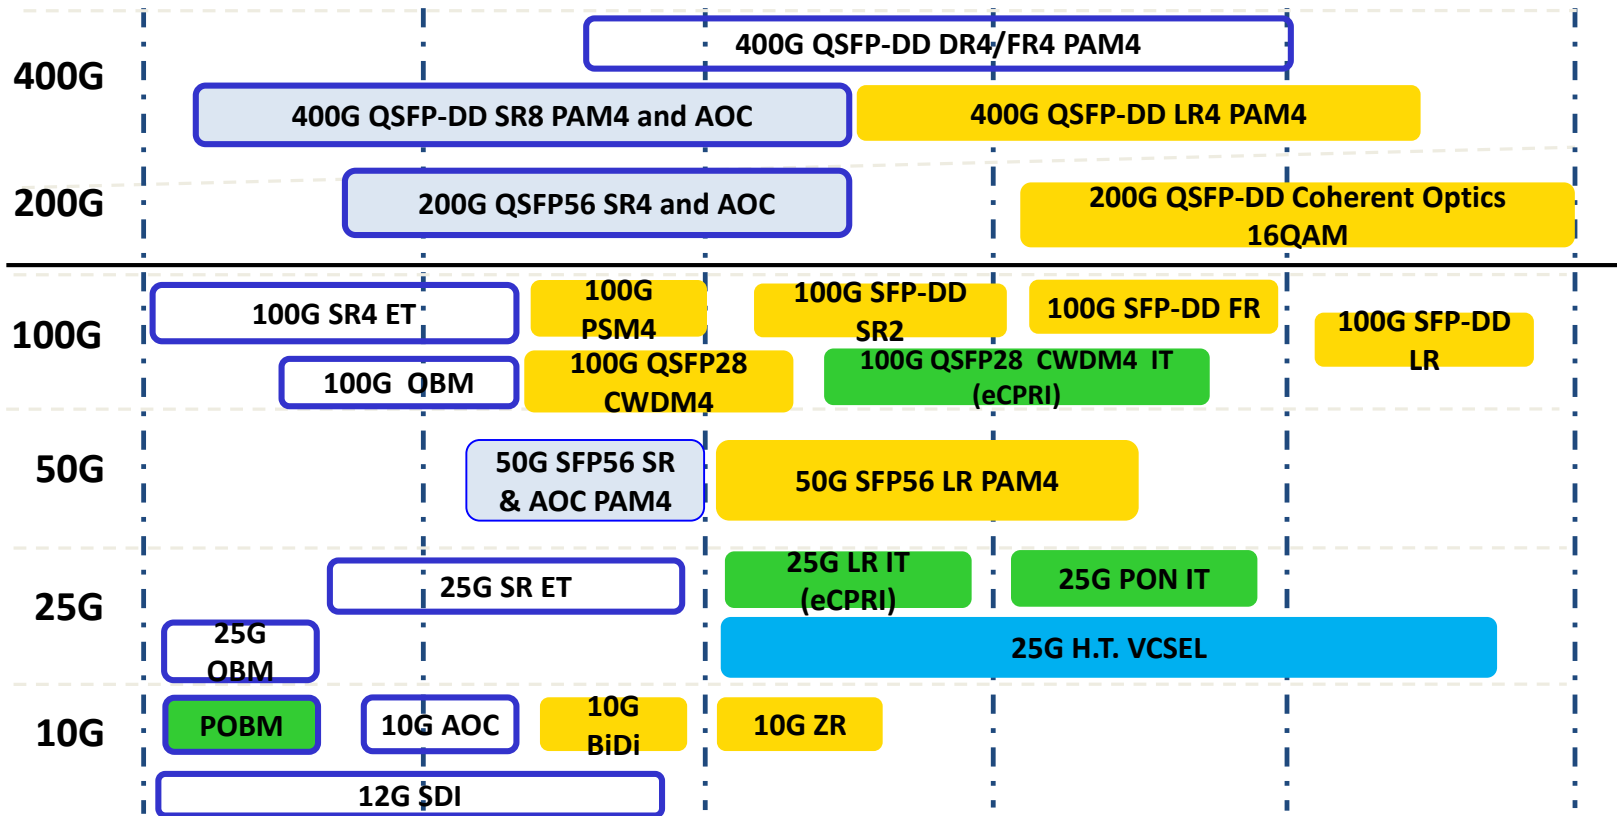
400G

400G QSFP-DD DR4/FR4 PAM4

400G QSFP-DD SR8 PAM4 and AOC

400G QSFP-DD LR4 PAM4

200G

200G QSFP56 SR4 and AOC

200G QSFP-DD Coherent Optics 16QAM

100G

100G SR4 ET

100G PSM4

100G SFP-DD SR2

100G SFP-DD FR

100G SFP-DD LR

100G OBM

100G QSFP28 CWDM4

100G QSFP28 CWDM4 IT (eCPRI)

50G

50G SFP56 SR & AOC PAM4

50G SFP56 LR PAM4

25G

25G SR ET

25G LR IT (eCPRI)

25G PON IT

25G OBM

25G H.T. VCSEL

10G

POBM

10G AOC

10G BiDi

10G ZR

12G SDI